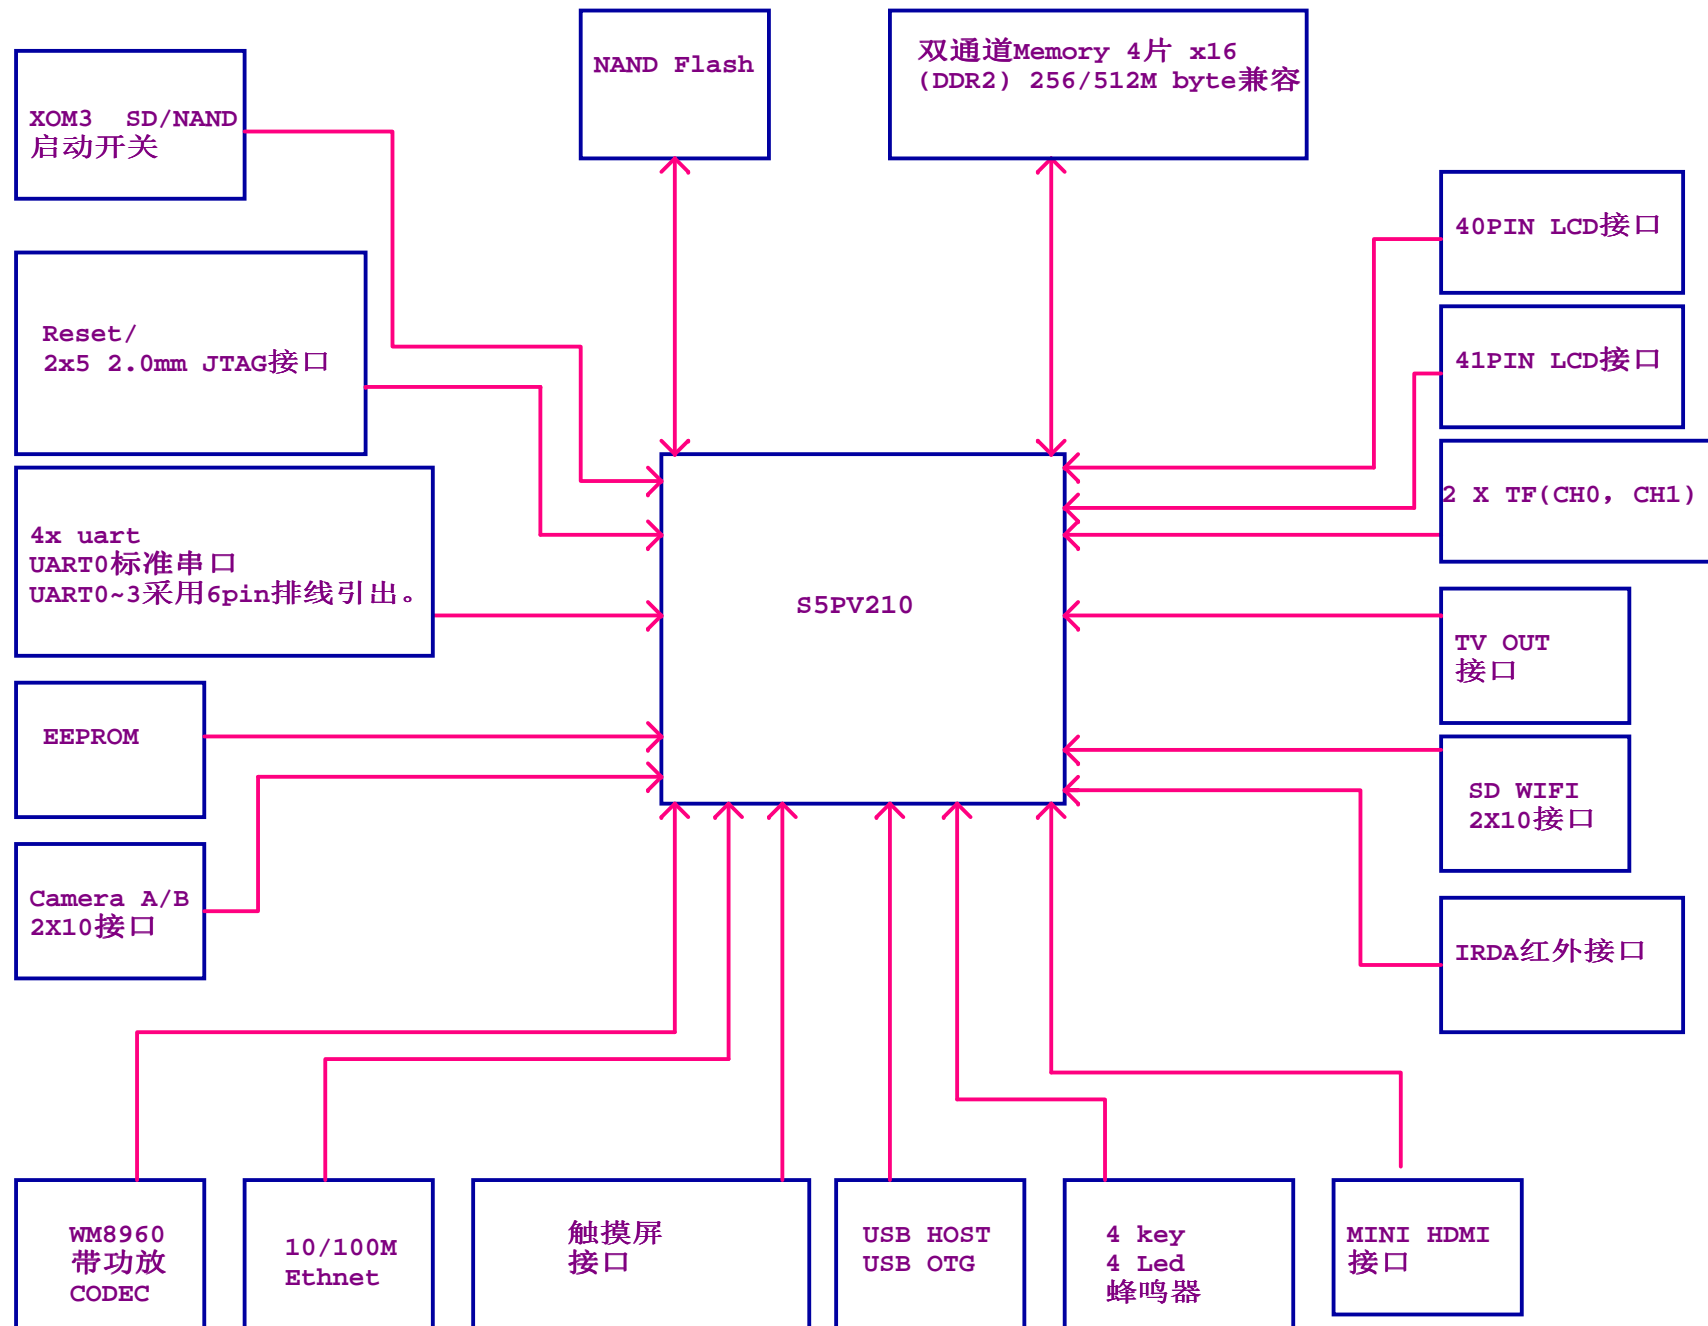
XOM3 SD/NAND
启动开关

NAND Flash

双通道Memory 4片 x16
(DDR2) 256/512M byte兼容

Reset/
2x5 2.0mm JTAG接口

40PIN LCD接口

41PIN LCD接口

2 X TF(CH0, CH1)

4x uart
UART0标准串口
UART0~3采用6pin排线引出。

S5PV210

TV OUT
接口

EEPROM

SD WIFI
2x10接口

Camera A/B
2x10接口

IRDA红外接口

WM8960
带功放
CODEC

10/100M
Ethnet

触摸屏
接口

USB HOST
USB OTG

4 key
4 Led
蜂鸣器

MINI HDMI
接口